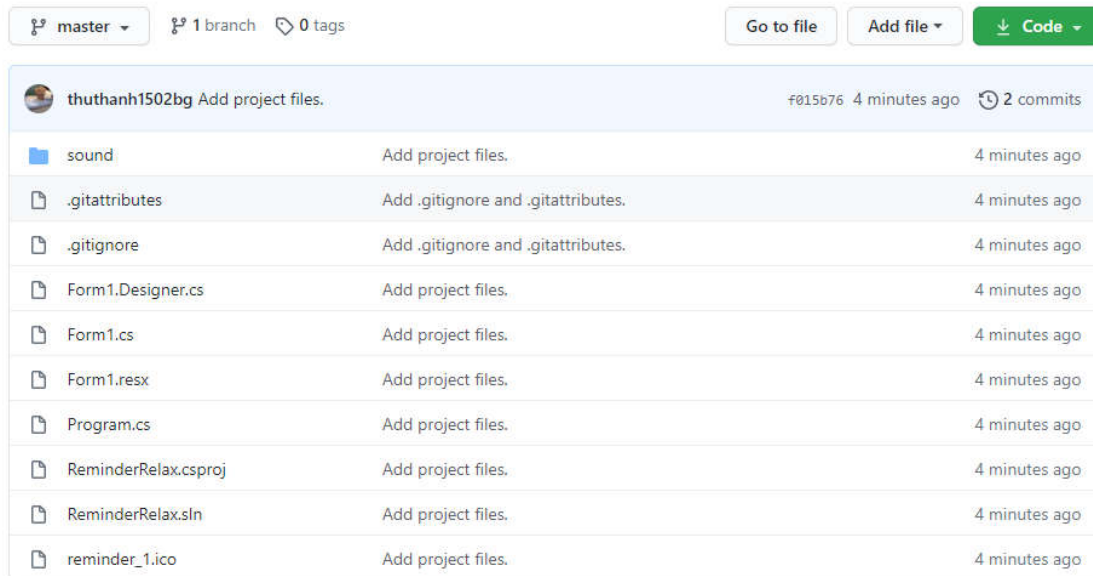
master ▾ 1 branch 0 tags Go to file Add file ▾ Code ▾

thuthanh1502bg Add project files. f015b76 4 minutes ago 2 commits

| | | |
|---|---|---|
| sound | Add project files. | 4 minutes ago |
| .gitattributes | Add .gitignore and .gitattributes. | 4 minutes ago |
| .gitignore | Add .gitignore and .gitattributes. | 4 minutes ago |
| Form1.Designer.cs | Add project files. | 4 minutes ago |
| Form1.cs | Add project files. | 4 minutes ago |
| Form1.resx | Add project files. | 4 minutes ago |
| Program.cs | Add project files. | 4 minutes ago |
| ReminderRelax.csproj | Add project files. | 4 minutes ago |
| ReminderRelax.sln | Add project files. | 4 minutes ago |
| reminder_1.ico | Add project files. | 4 minutes ago |